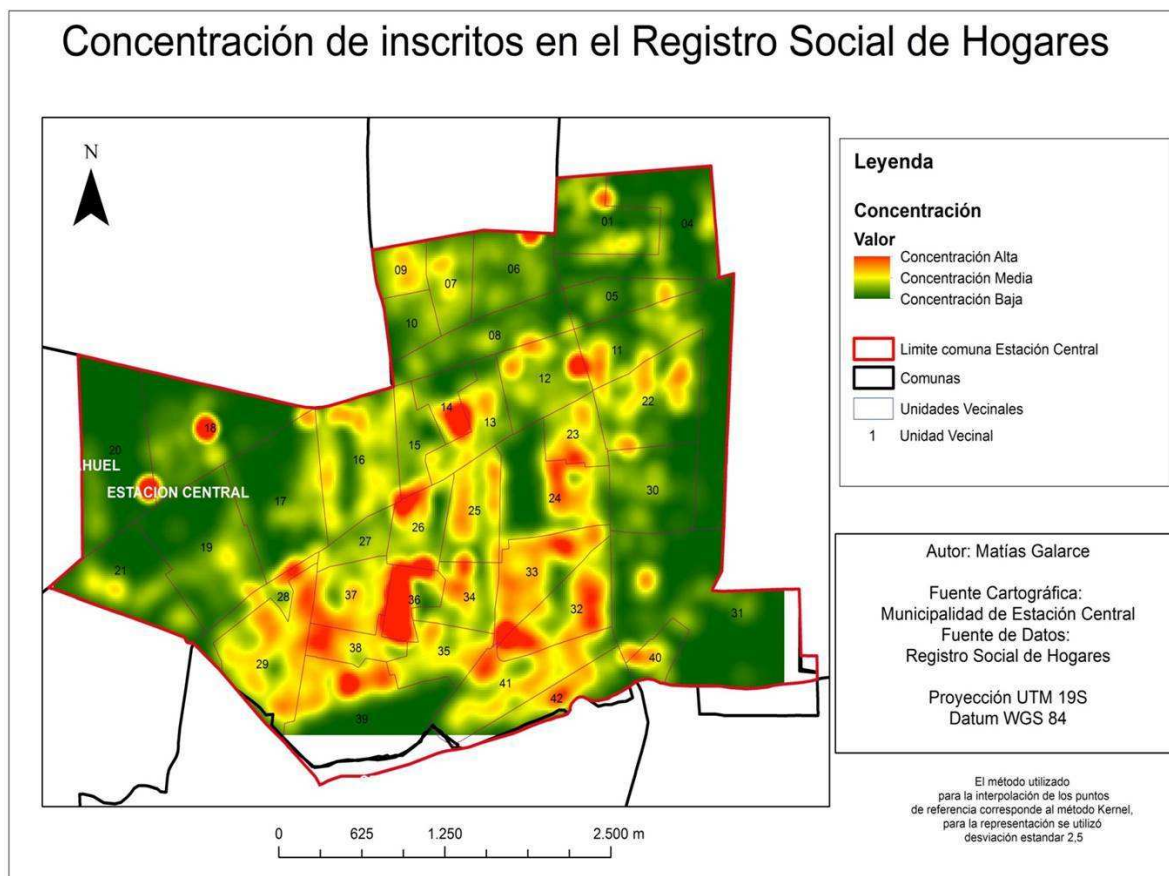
Concentración de inscritos en el Registro Social de Hogares

N

01
04
09
07
06
05
10
08
11
12
22
14
13
18
20
AHUEL
ESTACION CENTRAL
16
15
23
17
24
30
26
25
27
19
21
33
28
37
36
34
32
31
38
35
29
40
41
42
39

Leyenda

Concentración

Valor
Concentración Alta
Concentración Media
Concentración Baja

Limite comuna Estación Central
Comunas
Unidades Vecinales
1 Unidad Vecinal

Autor: Matías Galarce

Fuente Cartográfica:
Municipalidad de Estación Central
Fuente de Datos:
Registro Social de Hogares

Proyección UTM 19S
Datum WGS 84

El método utilizado para la interpolación de los puntos de referencia corresponde al método Kernel, para la representación se utilizó desviación estandar 2,5

0 625 1.250 2.500 m